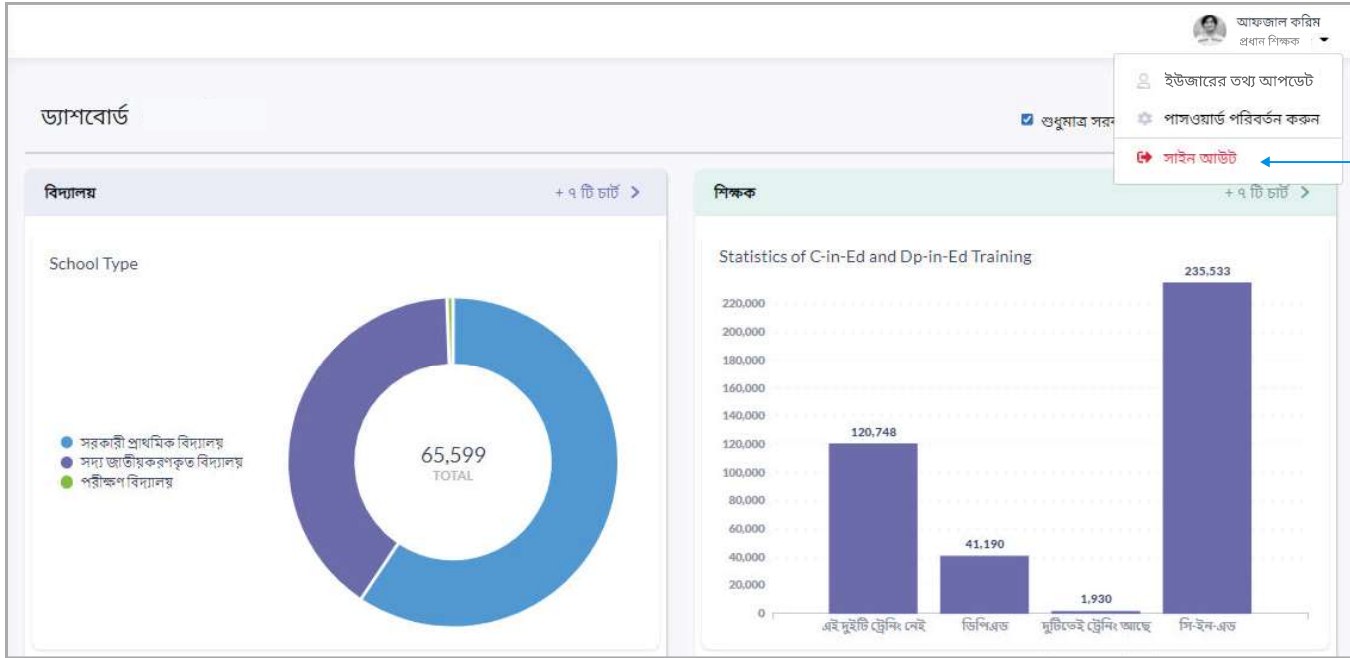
আফজাল করিম
প্রধান শিক্ষক

ইউজারের তথ্য আপডেট
পাসওয়ার্ড পরিবর্তন করুন
সাইন আউট

ড্যাশবোর্ড

শুধুমাত্র সরক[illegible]

বিদ্যালয়
+ ৭ টি চার্ট >

School Type

সরকারী প্রাথমিক বিদ্যালয়
সদ্য জাতীয়করণকৃত বিদ্যালয়
পরীক্ষণ বিদ্যালয়

65,599
TOTAL

শিক্ষক
+ ৭ টি চার্ট >

Statistics of C-in-Ed and Dp-in-Ed Training

220,000
200,000
180,000
160,000
140,000
120,000
100,000
80,000
60,000
40,000
20,000
0

120,748
41,190
1,930
235,533

এই দুইটি ট্রেনিং নেই
ডিপিএড
দুটিতেই ট্রেনিং আছে
সি-ইন-এড